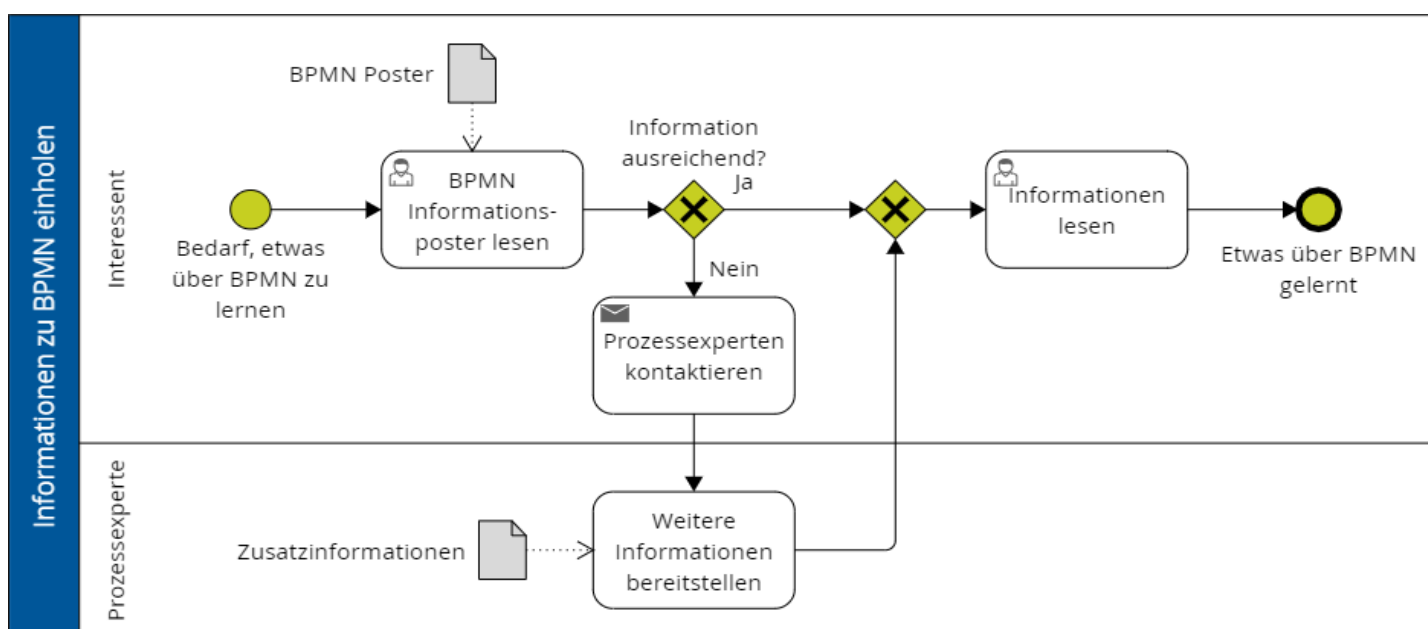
Informationen zu BPMN einholen

Interessent

BPMN Poster

Bedarf, etwas über BPMN zu lernen

BPMN Informationsposter lesen

Information ausreichend?

Ja

Nein

Prozessexperten kontaktieren

Informationen lesen

Etwas über BPMN gelernt

Prozessexperte

Zusatzinformationen

Weitere Informationen bereitstellen